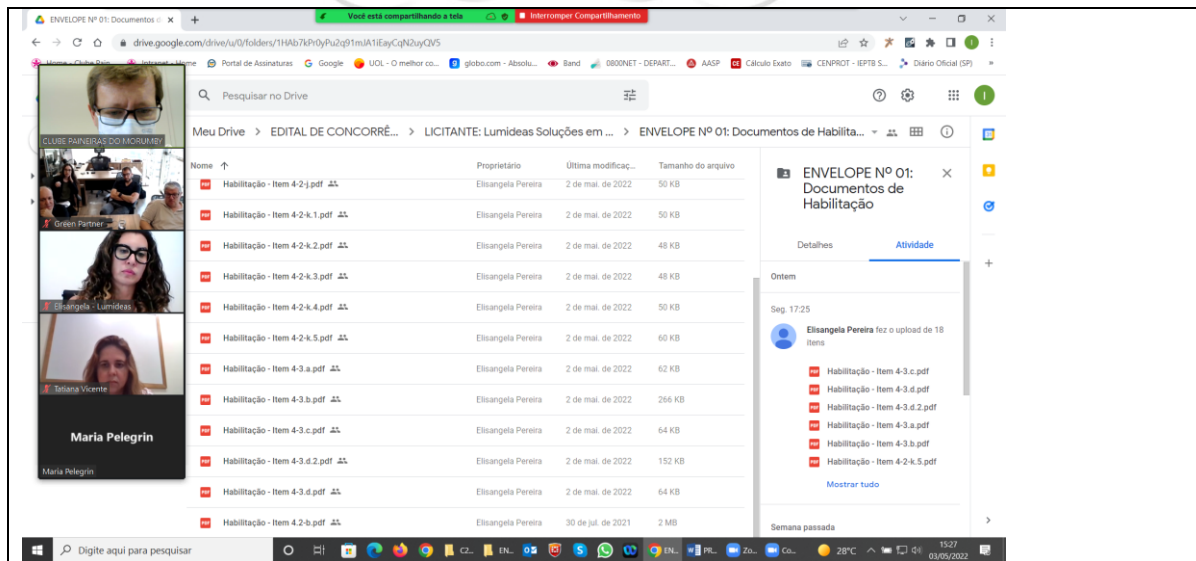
ENVELOPE Nº 01: Documentos d ×

Você está compartilhando a tela

Interromper Compartilhamento

drive.google.com/drive/u/0/folders/1HAb7kPr0yPu2q91mJA1iEayCqN2uyQV5

Home - Clube Pain... Intranet - Home Portal de Assinaturas Google UOL - O melhor co... globo.com - Absolu... Band 0800NET - DEPART... AASP Cálculo Exato CENPROT - IEPTB S... Diário Oficial (SP)

Pesquisar no Drive

Meu Drive > EDITAL DE CONCORRÊ... > LICITANTE: Lumideas Soluções em ... > ENVELOPE Nº 01: Documentos de Habilita...

CLUBE PAINEIRAS DO MORUMBY

Green Partner

Elisangela - Lumideas

Tatiana Vicente

Maria Pelegrin

Maria Pelegrin

| Nome ↑ | Proprietário | Última modificaç... | Tamanho do arquivo |
|---|---|---|---|
| Habilitação - Item 4-2-j.pdf | Elisangela Pereira | 2 de mai. de 2022 | 50 KB |
| Habilitação - Item 4-2-k.1.pdf | Elisangela Pereira | 2 de mai. de 2022 | 50 KB |
| Habilitação - Item 4-2-k.2.pdf | Elisangela Pereira | 2 de mai. de 2022 | 48 KB |
| Habilitação - Item 4-2-k.3.pdf | Elisangela Pereira | 2 de mai. de 2022 | 48 KB |
| Habilitação - Item 4-2-k.4.pdf | Elisangela Pereira | 2 de mai. de 2022 | 50 KB |
| Habilitação - Item 4-2-k.5.pdf | Elisangela Pereira | 2 de mai. de 2022 | 60 KB |
| Habilitação - Item 4-3.a.pdf | Elisangela Pereira | 2 de mai. de 2022 | 62 KB |
| Habilitação - Item 4-3.b.pdf | Elisangela Pereira | 2 de mai. de 2022 | 266 KB |
| Habilitação - Item 4-3.c.pdf | Elisangela Pereira | 2 de mai. de 2022 | 64 KB |
| Habilitação - Item 4-3.d.2.pdf | Elisangela Pereira | 2 de mai. de 2022 | 152 KB |
| Habilitação - Item 4-3.d.pdf | Elisangela Pereira | 2 de mai. de 2022 | 64 KB |
| Habilitação - Item 4.2-b.pdf | Elisangela Pereira | 30 de jul. de 2021 | 2 MB |

ENVELOPE Nº 01: Documentos de Habilitação

Detalhes Atividade

Ontem

Seg. 17:25

Elisangela Pereira fez o upload de 18 itens

Habilitação - Item 4-3.c.pdf
Habilitação - Item 4-3.d.pdf
Habilitação - Item 4-3.d.2.pdf
Habilitação - Item 4-3.a.pdf
Habilitação - Item 4-3.b.pdf
Habilitação - Item 4-2-k.5.pdf

Mostrar tudo

Semana passada

Digite aqui para pesquisar

C2... EN... EN... PR... Zo... Co...

28°C

15:27
03/05/2022